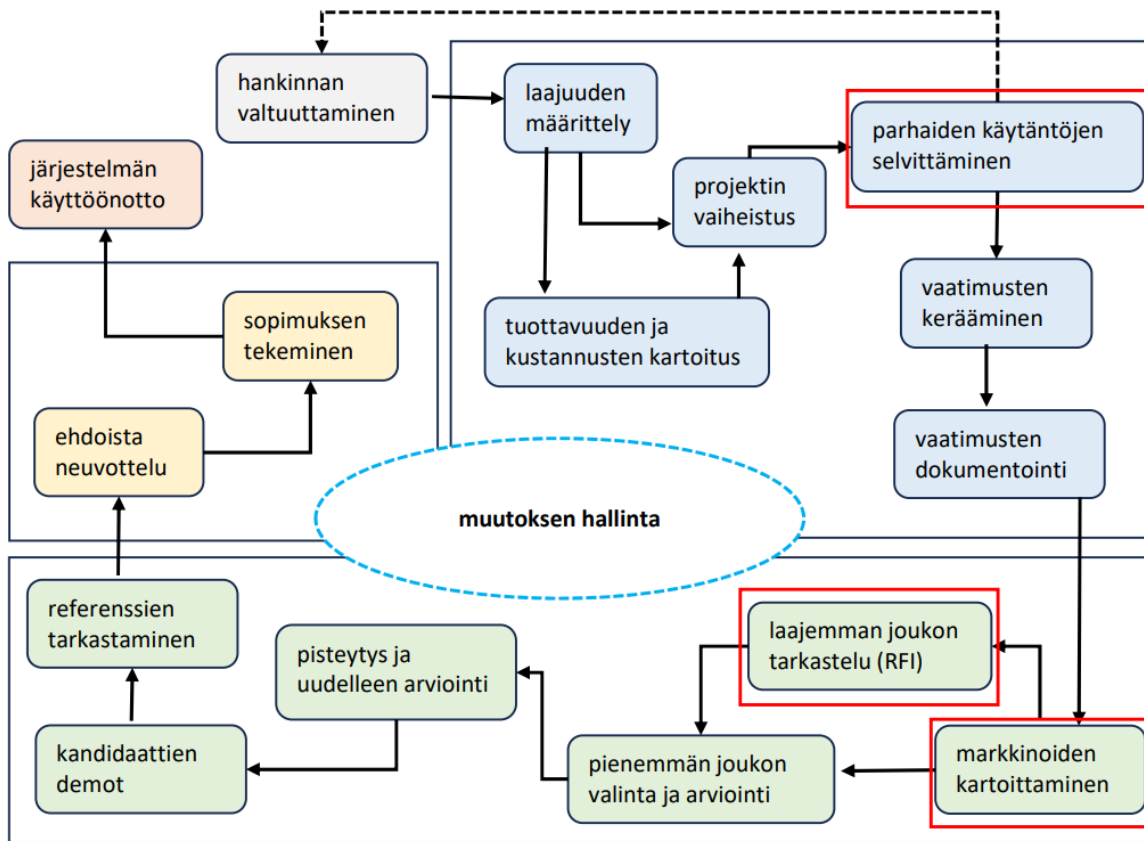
hankinnan valtuuttaminen

laajuuden määrittely

parhaiden käytäntöjen selvittäminen

järjestelmän käyttöönotto

projektin vaiheistus

tuottavuuden ja kustannusten kartoitus

vaatimusten kerääminen

sopimuksen tekeminen

ehdoista neuvottelu

vaatimusten dokumentointi

muutoksen hallinta

referenssien tarkastaminen

pisteytys ja uudelleen arviointi

laajemman joukon tarkastelu (RFI)

kandidaattien demot

pienemmän joukon valinta ja arviointi

markkinoiden kartoittaminen